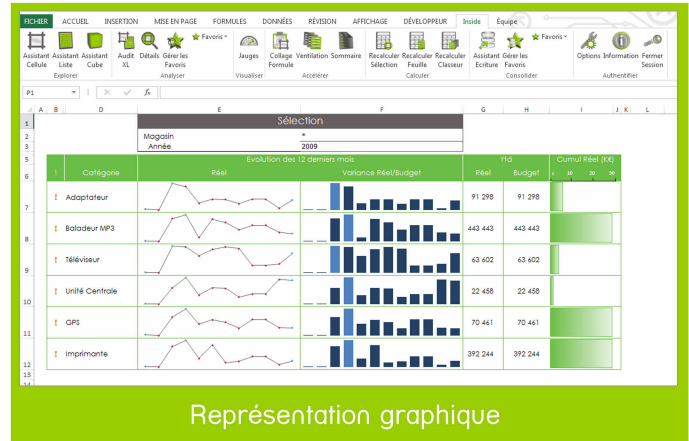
FICHIER ACCUEIL INSERTION MISE EN PAGE FORMULES DONNÉES RÉVISION AFFICHAGE DÉVELOPPEUR Inside Équipe

Assistant Cellule Assistant Liste Assistant Cube
Explorer
Audit XL Détails Gérer les Favoris Favoris
Analyser
Jauges
Visualiser
Collage Formule Ventilation Sommaire
Accélérer
Recalculer Sélection Recalculer Feuille Recalculer Classeur
Calculer
Assistant Ecriture Gérer les Favoris Favoris
Consolider
Options Information Fermer Session
Authentifier

P1 fx

A B D E F G H I J K L

Sélection
Magasin *
Année 2009

Evolution des 12 derniers mois | Ytd | Cumul Réel (K€)

| ! | Catégorie | Réel | Variance Réel/Budget | Réel | Budget | 0 10 20 30 |
|---|---|---|---|---|---|---|
| ! | Adaptateur | | | 91 298 | 91 298 | |
| ! | Baladeur MP3 | | | 443 443 | 443 443 | |
| ! | Téléviseur | | | 63 602 | 63 602 | |
| ! | Unité Centrale | | | 22 458 | 22 458 | |
| ! | GPS | | | 70 461 | 70 461 | |
| ! | Imprimante | | | 392 244 | 392 244 | |

1 2 3 5 6 7 8 9 10 11 12 13 14

Représentation graphique